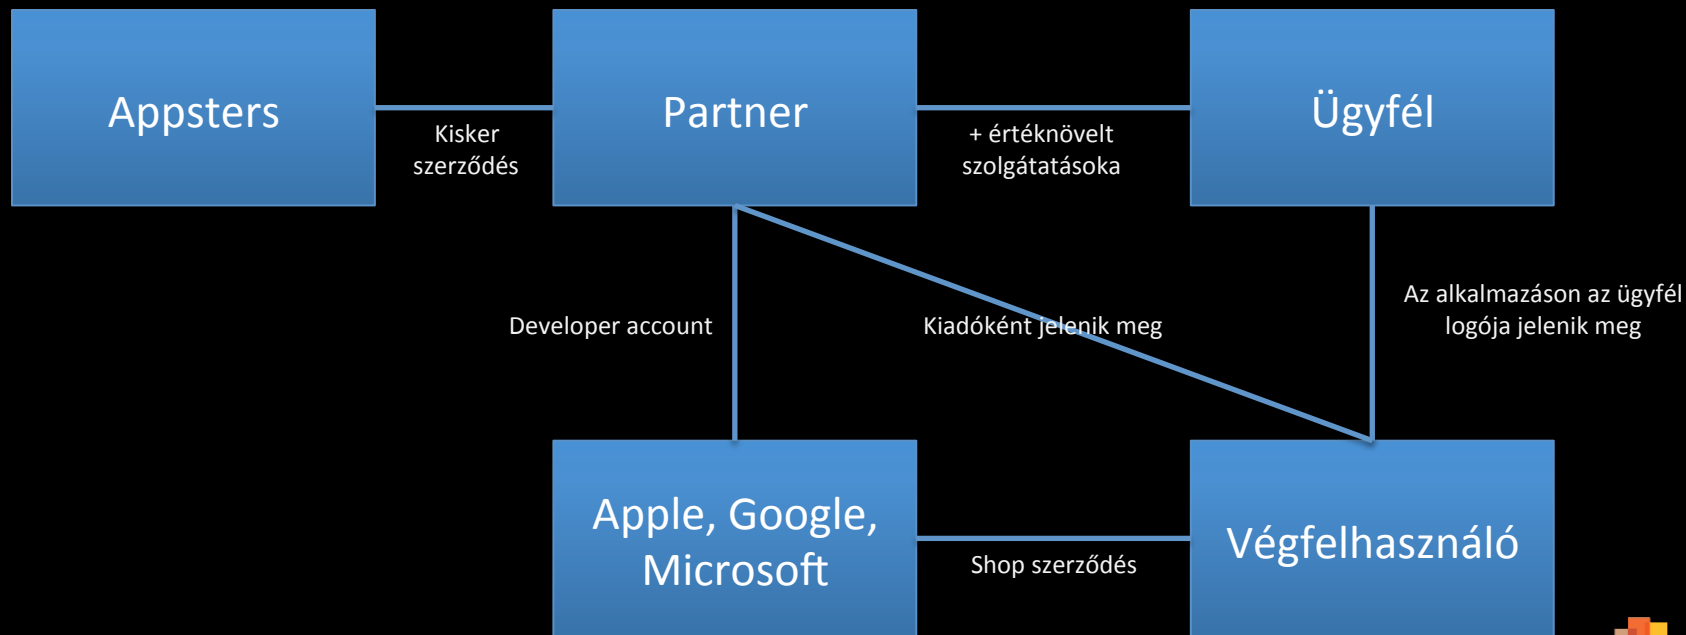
Appsters

Kisker szerződés

Partner

+ értéknövelt szolgátatásoka

Ügyfél

Developer account

Kiadóként jelenik meg

Az alkalmazáson az ügyfél logója jelenik meg

Apple, Google, Microsoft

Shop szerződés

Végfelhasználó